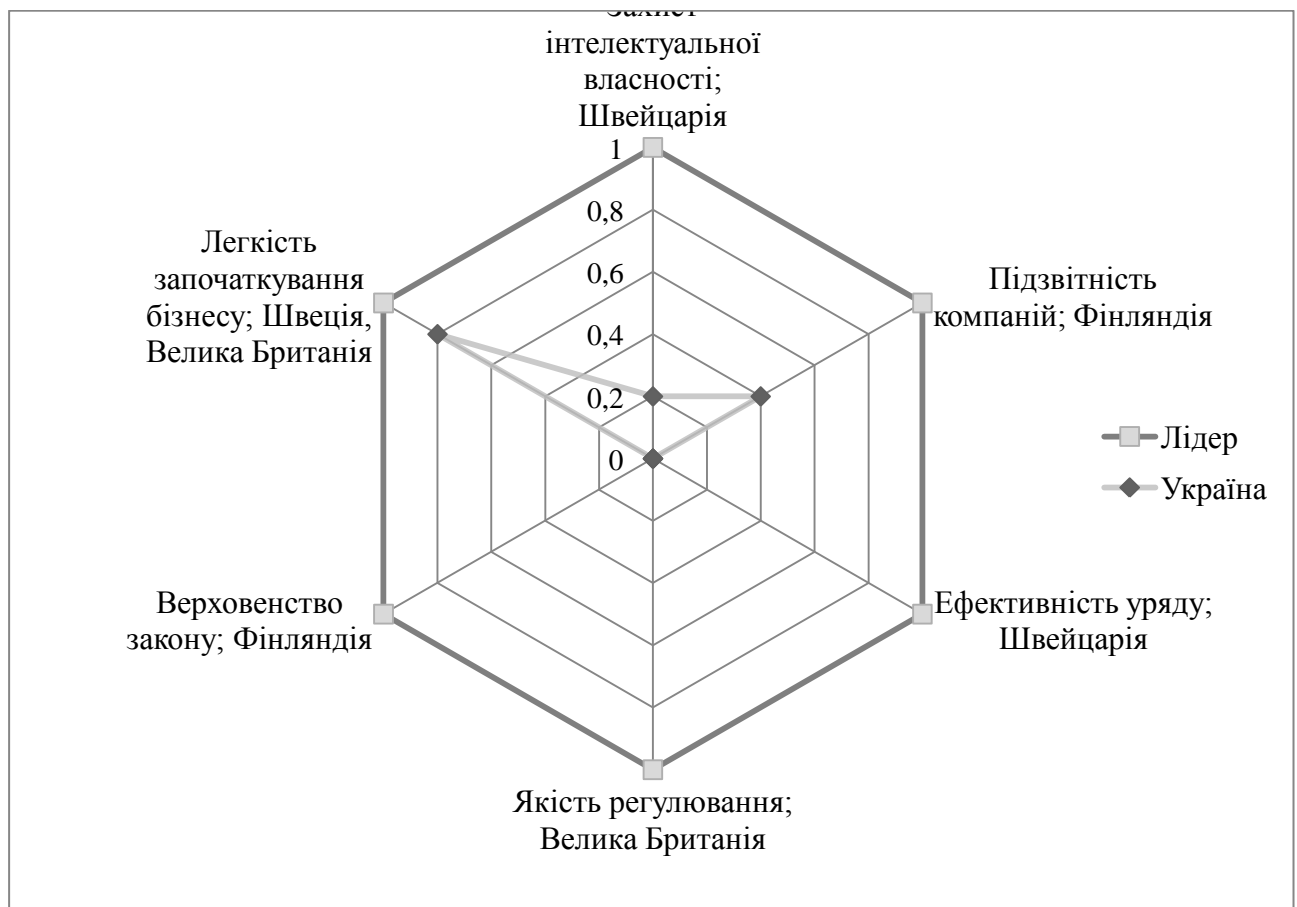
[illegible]
інтелектуальної власності; Швейцарія

1
0,8
0,6
0,4
0,2
0

Легкість започаткування бізнесу; Швеція, Велика Британія

Підзвітність компаній; Фінляндія

Лідер
Україна

Верховенство закону; Фінляндія

Ефективність уряду; Швейцарія

Якість регулювання; Велика Британія